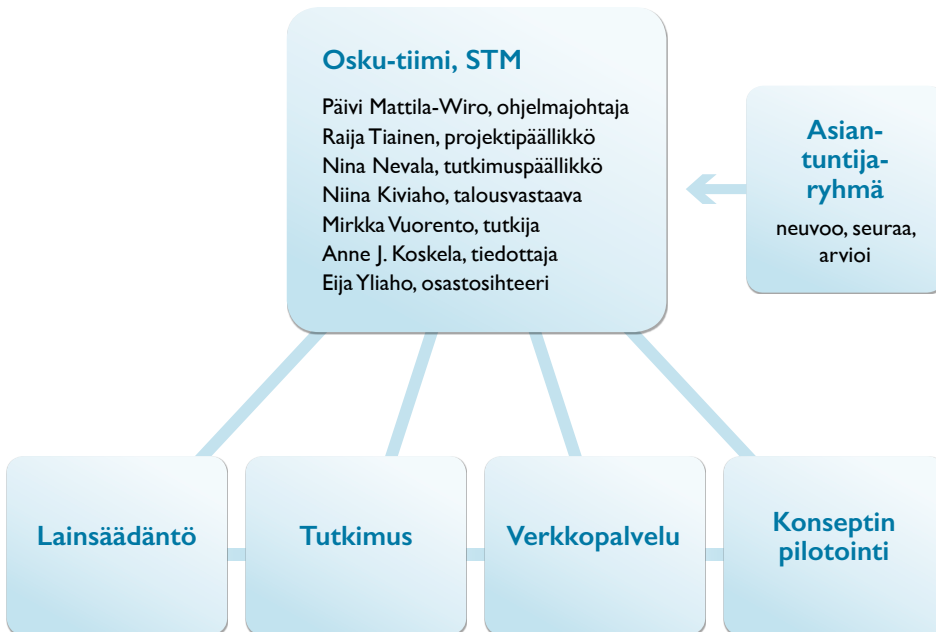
Osku-tiimi, STM

Päivi Mattila-Wiro, ohjelmajohtaja
Raija Tiainen, projektipäällikkö
Nina Nevala, tutkimuspäällikkö
Niina Kiviaho, talousvastaava
Mirkka Vuorento, tutkija
Anne J. Koskela, tiedottaja
Eija Yliaho, osastosihteeri

Asian-tuntija-ryhmä

neuvoo, seuraa, arvioi

Lainsäädäntö

Tutkimus

Verkkopalvelu

Konseptin pilotointi